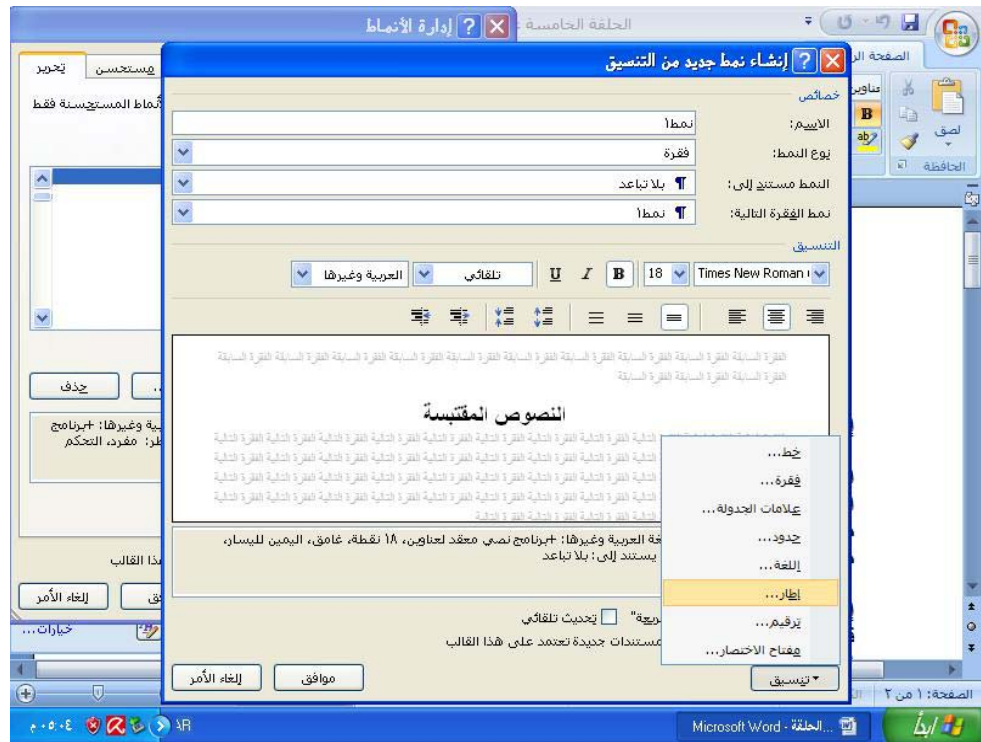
الحلقة الخامسة

إدارة الأنماط ? X

إنشاء نمط جديد من التنسيق ? X

الصفحة الر

لصق

الحافظة

تحرير

مستحسن

أنماط المستحسنة فقط

حذف

...ية وغيرها: +برنامج
طر: مفرد، التحكم

ذا القالب

إلغاء الأمر

خيارات...

خصائص

الاسم: نمط١

نوع النمط: فقرة

النمط مستند إلى: ¶ بلا تباعد

نمط الفقرة التالية: ¶ نمط١

التنسيق

Times New Roman | 18 | B | I | U | تلقائي | العربية وغيرها

الفقرة السابقة الفقرة السابقة الفقرة السابقة الفقرة السابقة الفقرة السابقة الفقرة السابقة الفقرة السابقة الفقرة السابقة الفقرة السابقة الفقرة السابقة الفقرة السابقة

النصوص المقتبسة

الفقرة التالية الفقرة التالية الفقرة التالية الفقرة التالية الفقرة التالية الفقرة التالية الفقرة التالية الفقرة التالية

...خة العربية وغيرها: +برنامج نصي معقد لعناوين، ١٨ نقطة، غامق، اليمين لليسار،
يستند إلى: بلا تباعد

خط...

فقرة...

علامات الجدولة...

حدود...

اللغة...

إطار...

ترقيم...

مفتاح الاختصار...

تسيق ▾

...ريعة" ☐ تحديث تلقائي

مستندات جديدة تعتمد على هذا القالب

موافق

إلغاء الأمر

الصفحة: ١ من ٢

Microsoft Word - الحلقة...

AR

٠٥:٠٤ م